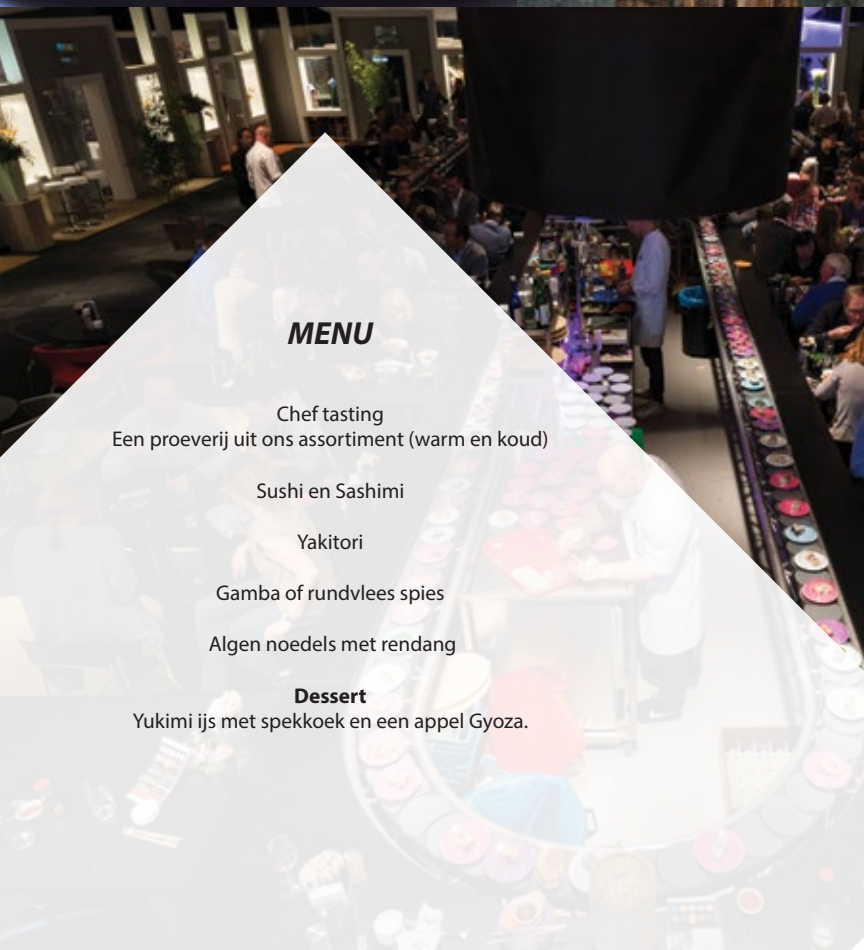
MENU

Chef tasting
Een proeverij uit ons assortiment (warm en koud)

Sushi en Sashimi

Yakitori

Gamba of rundvlees spies

Algen noedels met rendang

Dessert
Yukimi ijs met spekkoek en een appel Gyoza.